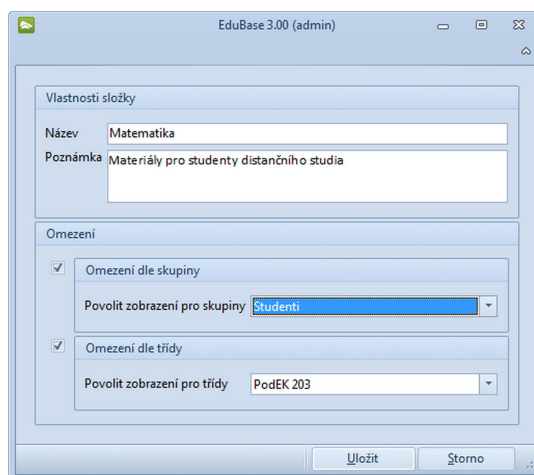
EduBase 3.00 (admin)

Vlastnosti složky

Název Matematika

Poznámka Materiály pro studenty distančního studia

Omezení

Omezení dle skupiny

Povolit zobrazení pro skupiny Studenti

Omezení dle třídy

Povolit zobrazení pro třídy PodEK 203

Uložit Storno